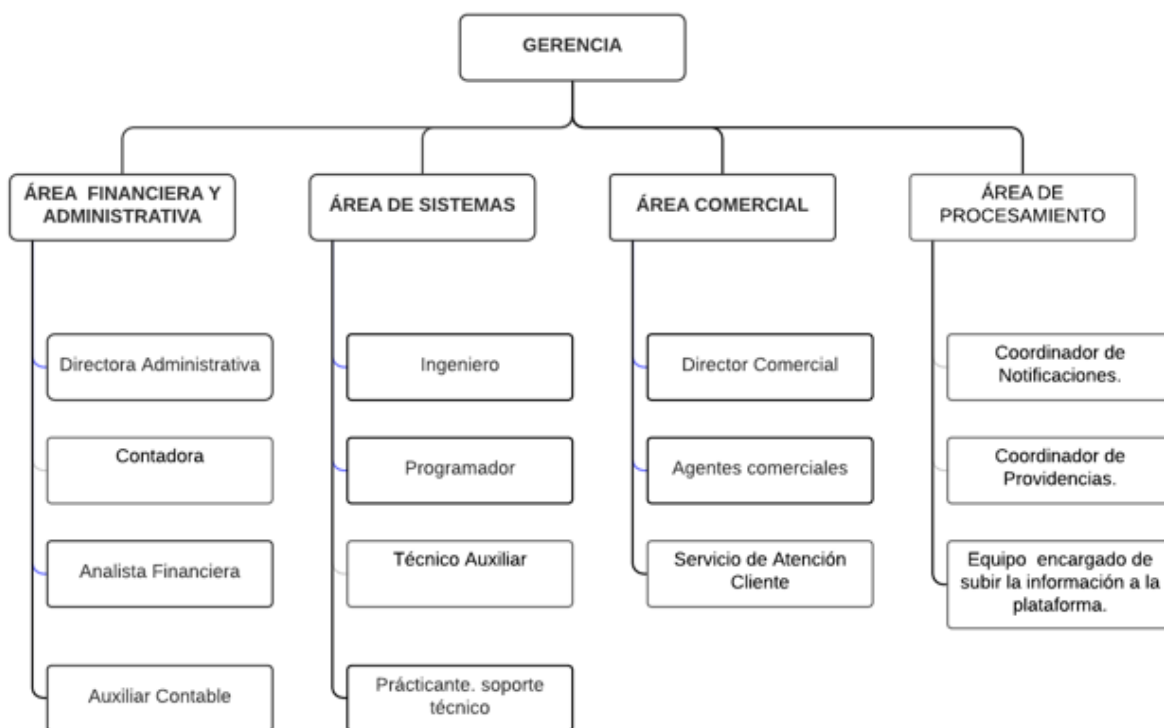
GERENCIA

ÁREA FINANCIERA Y ADMINISTRATIVA

Directora Administrativa

Contadora

Analista Financiera

Auxiliar Contable

ÁREA DE SISTEMAS

Ingeniero

Programador

Técnico Auxiliar

Prácticante. soporte técnico

ÁREA COMERCIAL

Director Comercial

Agentes comerciales

Servicio de Atención Cliente

ÁREA DE PROCESAMIENTO

Coordinador de Notificaciones.

Coordinador de Providencias.

Equipo encargado de subir la información a la plataforma.